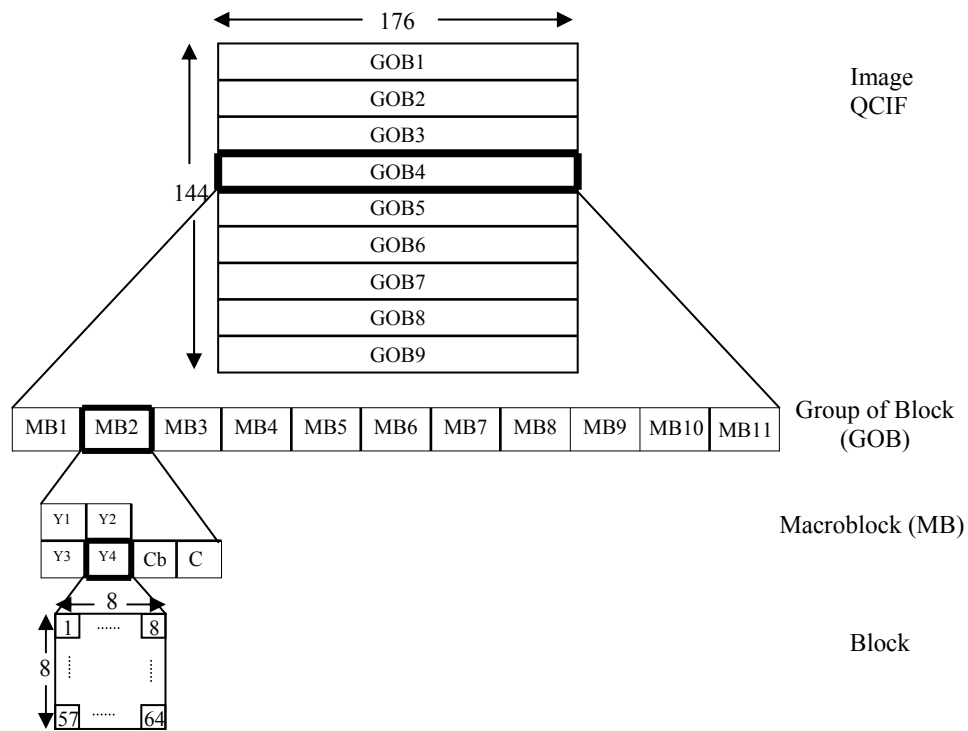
176

GOB1
GOB2
GOB3
GOB4
GOB5
GOB6
GOB7
GOB8
GOB9

144

Image
QCIF

MB1 MB2 MB3 MB4 MB5 MB6 MB7 MB8 MB9 MB10 MB11

Group of Block
(GOB)

Y1 Y2
Y3 Y4 Cb C

Macroblock (MB)

8
8
1 ...... 8
57 ...... 64

Block